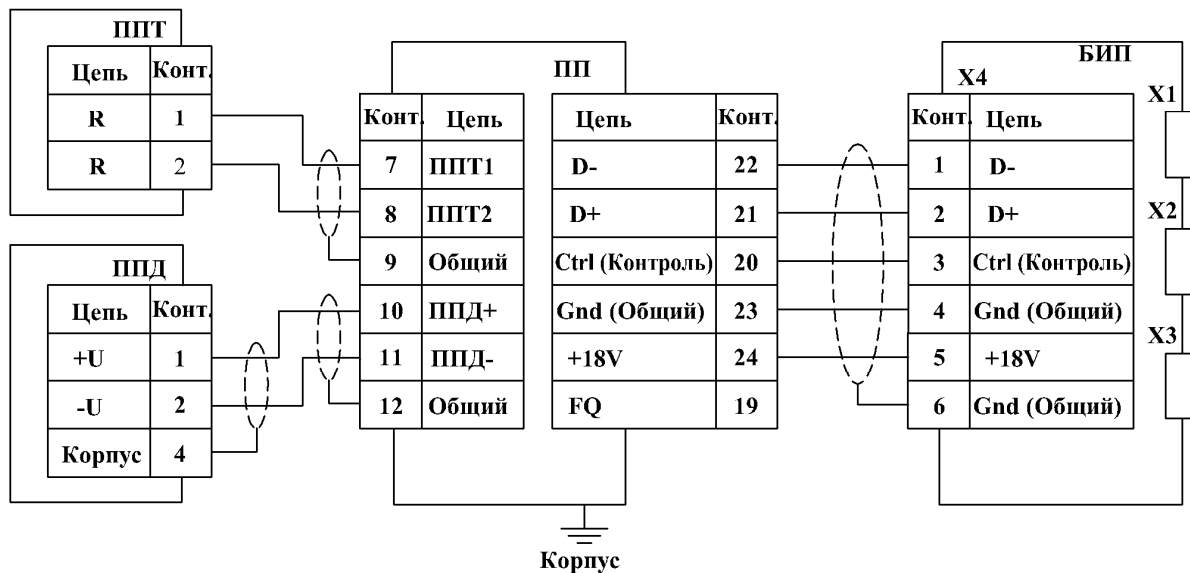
ППТ

| Цепь | Конт. |
|---|---|
| R | 1 |
| R | 2 |

ППД

| Цепь | Конт. |
|---|---|
| +U | 1 |
| -U | 2 |
| Корпус | 4 |

ПП

| Конт. | Цепь |
|---|---|
| 7 | ППТ1 |
| 8 | ППТ2 |
| 9 | Общий |
| 10 | ППД+ |
| 11 | ППД- |
| 12 | Общий |

| Цепь | Конт. |
|---|---|
| D- | 22 |
| D+ | 21 |
| Ctrl (Контроль) | 20 |
| Gnd (Общий) | 23 |
| +18V | 24 |
| FQ | 19 |

БИП

X4

| Конт. | Цепь |
|---|---|
| 1 | D- |
| 2 | D+ |
| 3 | Ctrl (Контроль) |
| 4 | Gnd (Общий) |
| 5 | +18V |
| 6 | Gnd (Общий) |

X1

X2

X3

Корпус